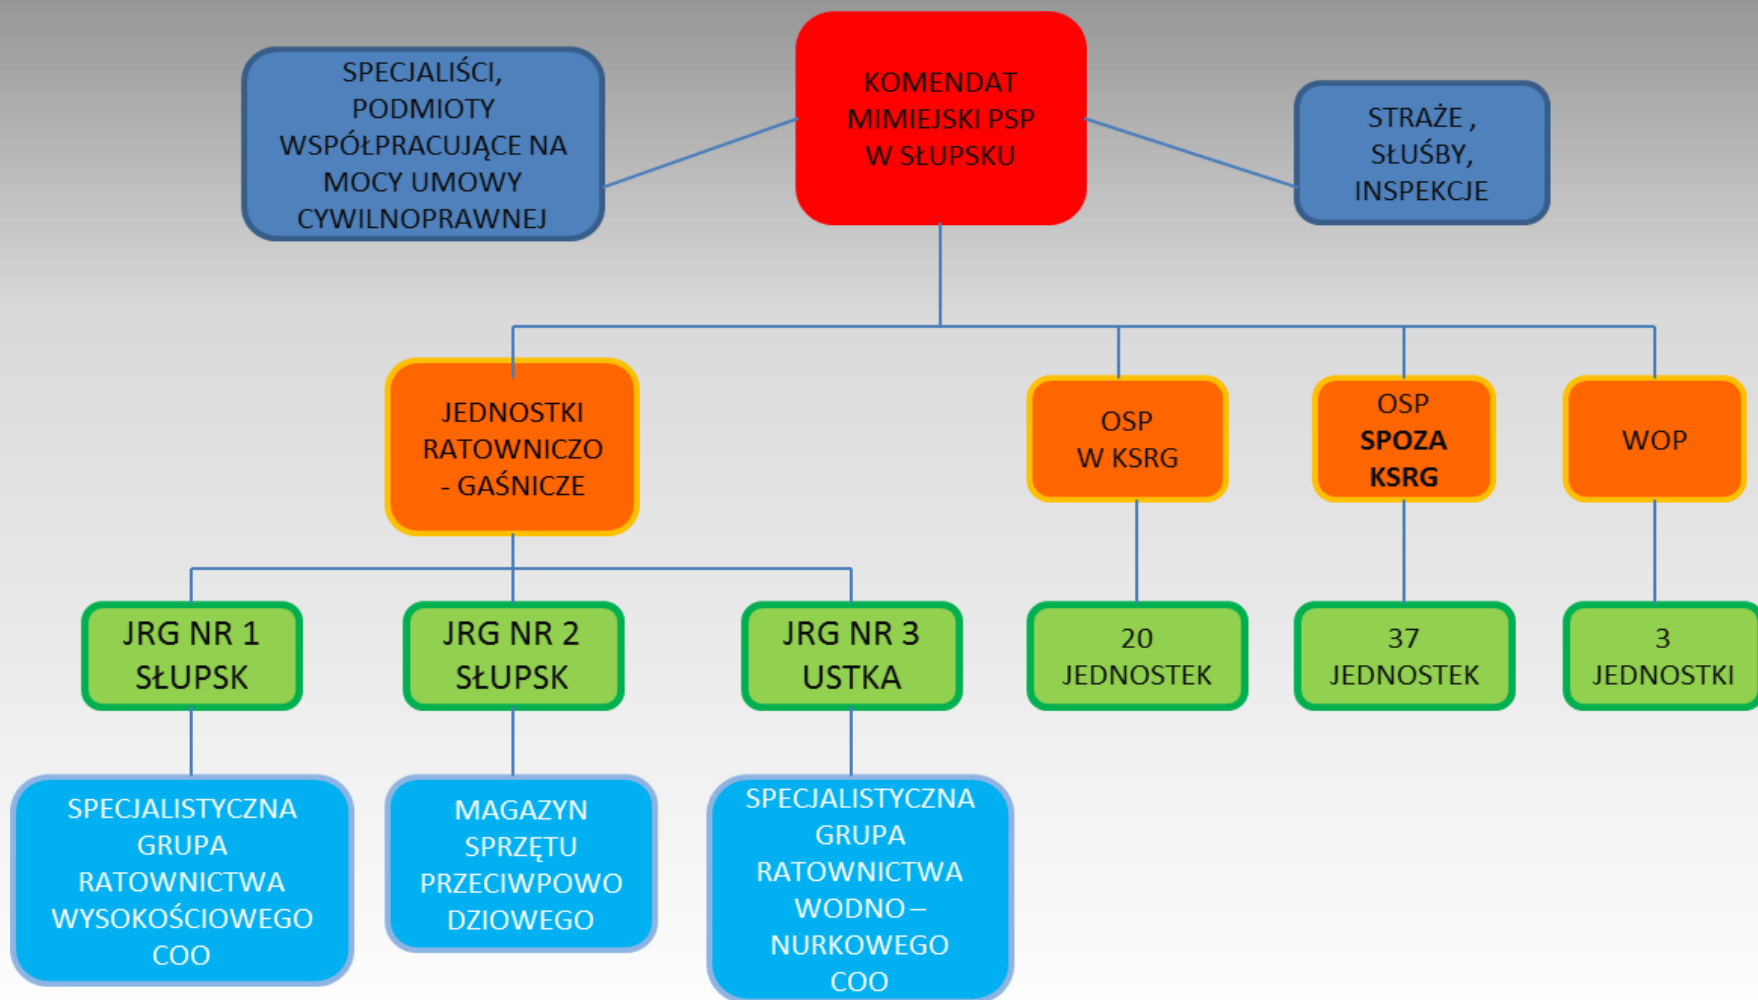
SPECJALIŚCI, PODMIOTY WSPÓŁPRACUJĄCE NA MOCY UMOWY CYWILNOPRAWNEJ

KOMENDAT MIMIEJSKI PSP W SŁUPSKU

STRAŻE , SŁUŚBY, INSPEKCJE

JEDNOSTKI RATOWNICZO - GAŚNICZE

OSP W KSRG

OSP SPOZA KSRG

WOP

JRG NR 1 SŁUPSK

JRG NR 2 SŁUPSK

JRG NR 3 USTKA

20 JEDNOSTEK

37 JEDNOSTEK

3 JEDNOSTKI

SPECJALISTYCZNA GRUPA RATOWNICTWA WYSOKOŚCIOWEGO COO

MAGAZYN SPRZĘTU PRZECIWPOWODZIOWEGO

SPECJALISTYCZNA GRUPA RATOWNICTWA WODNO – NURKOWEGO COO